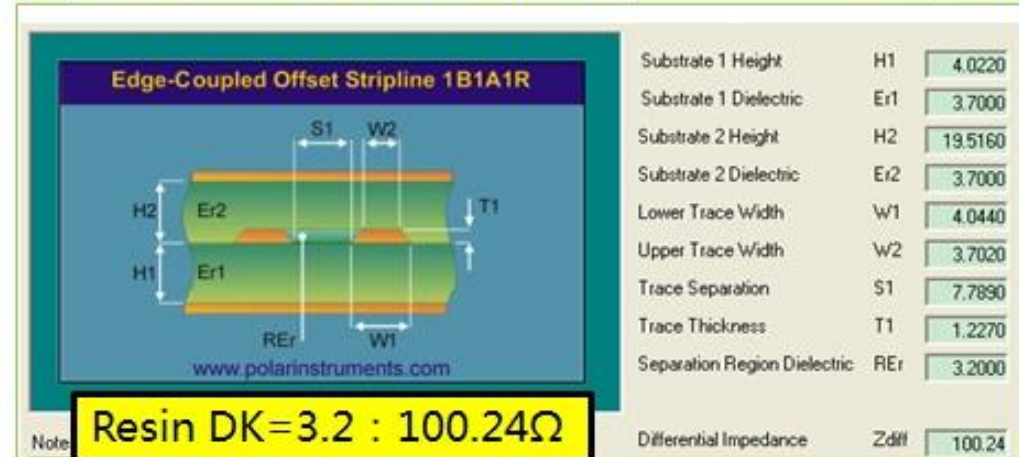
Edge-Coupled Offset Stripline 1B1A1R

S1 W2

H2 Er2 T1

H1 Er1

REr W1

www.polarinstruments.com

| Substrate 1 Height | H1 | 4.0220 |
|---|---|---|
| Substrate 1 Dielectric | Er1 | 3.7000 |
| Substrate 2 Height | H2 | 19.5160 |
| Substrate 2 Dielectric | Er2 | 3.7000 |
| Lower Trace Width | W1 | 4.0440 |
| Upper Trace Width | W2 | 3.7020 |
| Trace Separation | S1 | 7.7890 |
| Trace Thickness | T1 | 1.2270 |
| Separation Region Dielectric | REr | 3.2000 |

Note

Resin DK=3.2 : 100.24Ω

Differential Impedance Zdiff 100.24